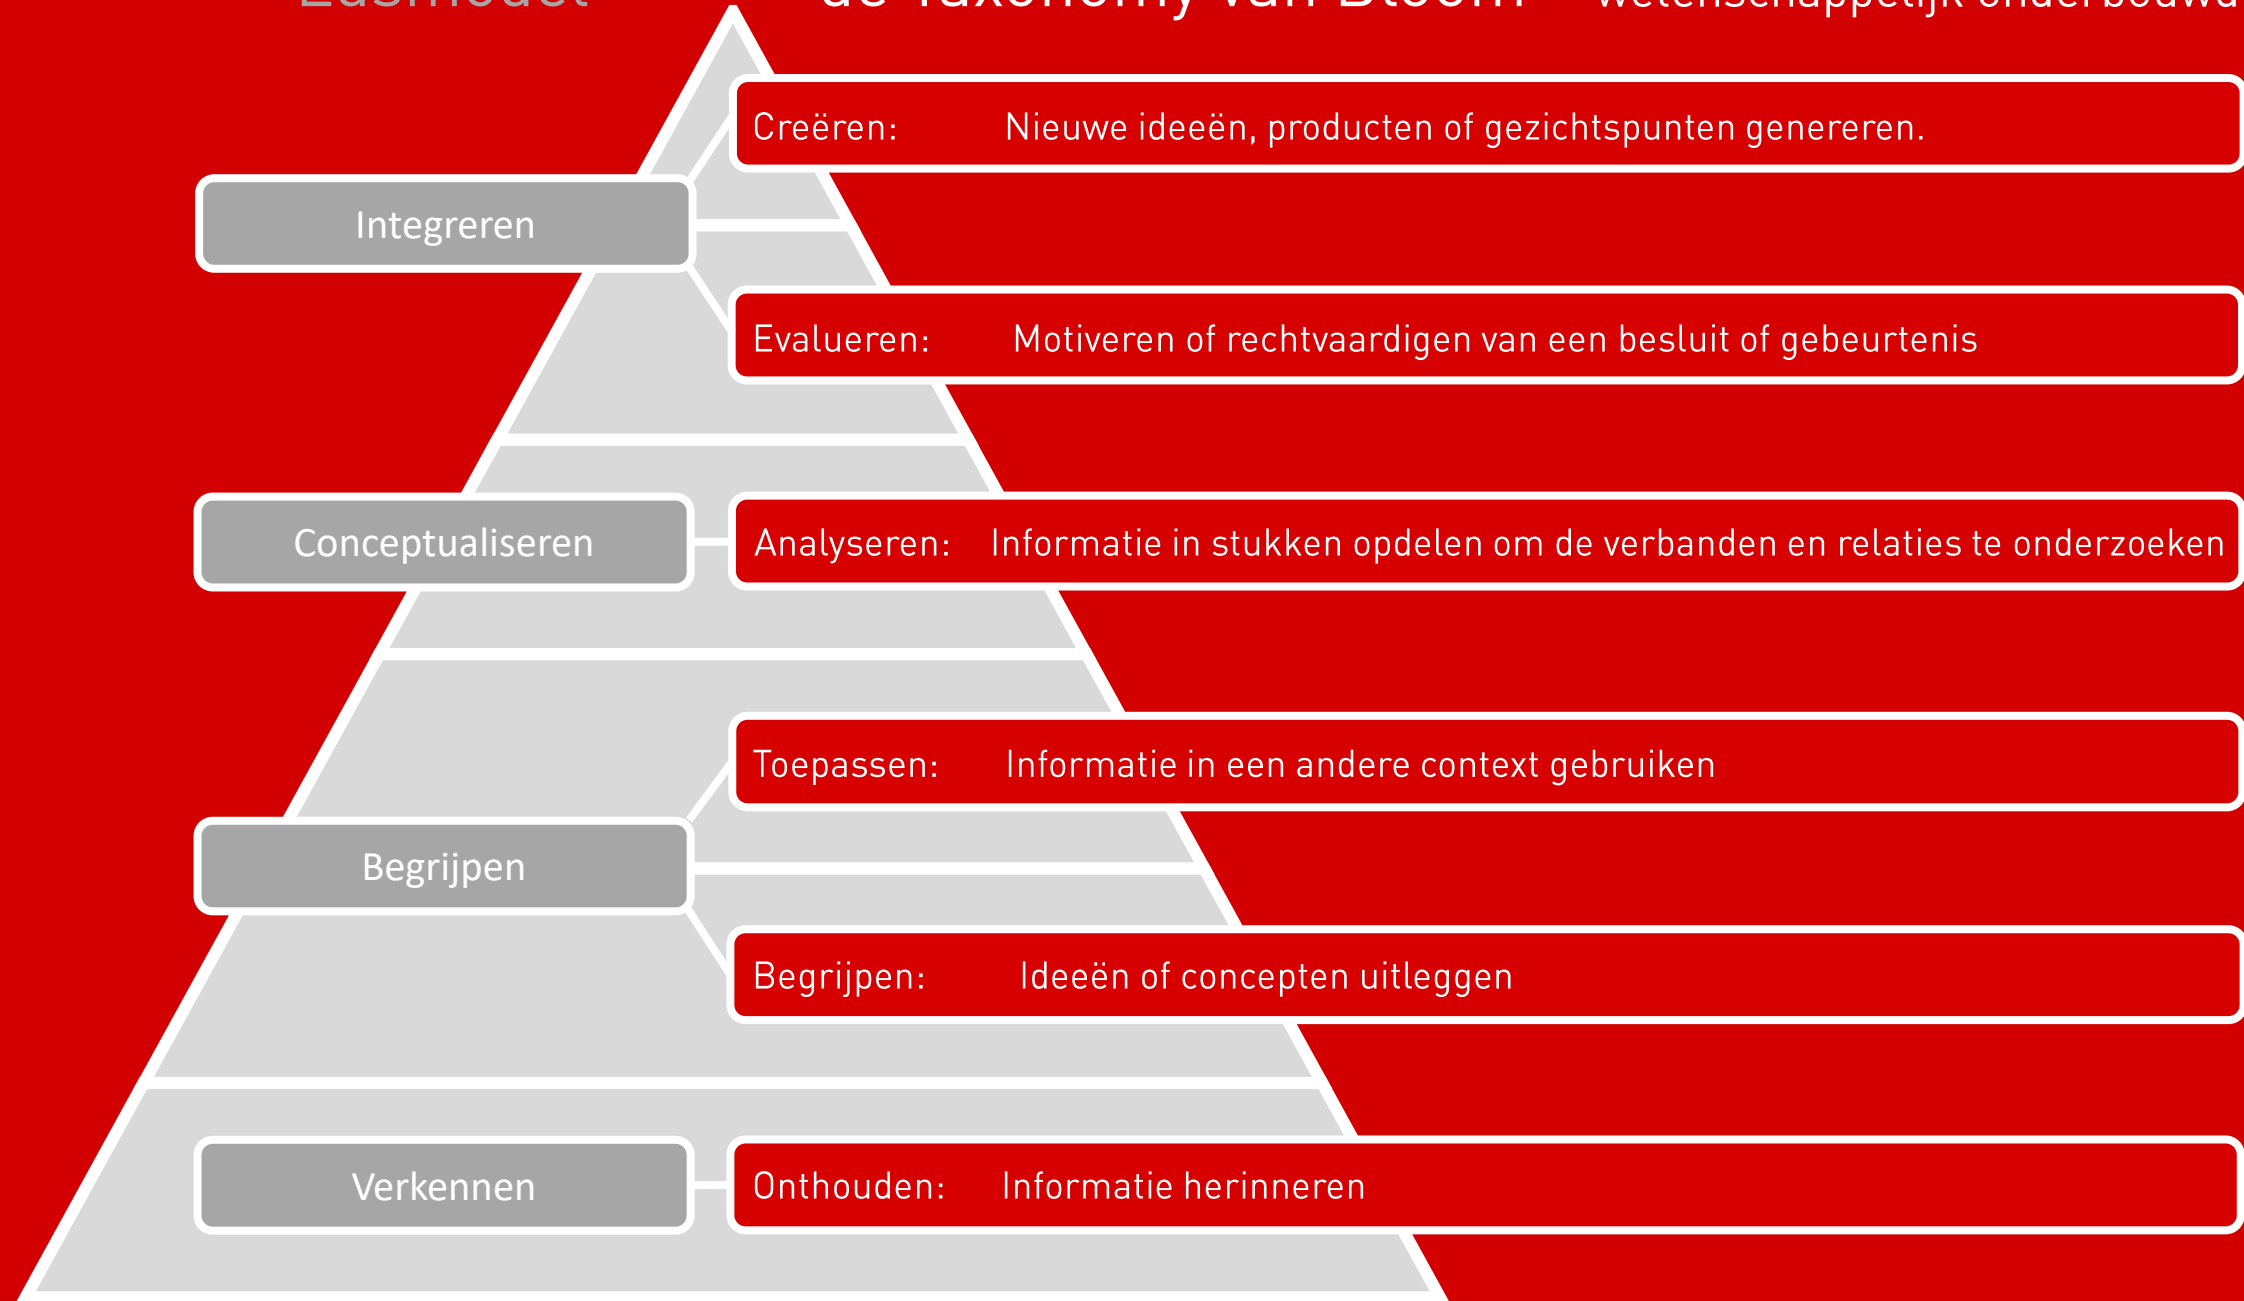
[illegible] de Taxonomy van Bloom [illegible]

Creëren: Nieuwe ideeën, producten of gezichtspunten genereren.

Integreren

Evalueren: Motiveren of rechtvaardigen van een besluit of gebeurtenis

Conceptualiseren

Analyseren: Informatie in stukken opdelen om de verbanden en relaties te onderzoeken

Toepassen: Informatie in een andere context gebruiken

Begrijpen

Begrijpen: Ideeën of concepten uitleggen

Verkennen

Onthouden: Informatie herinneren